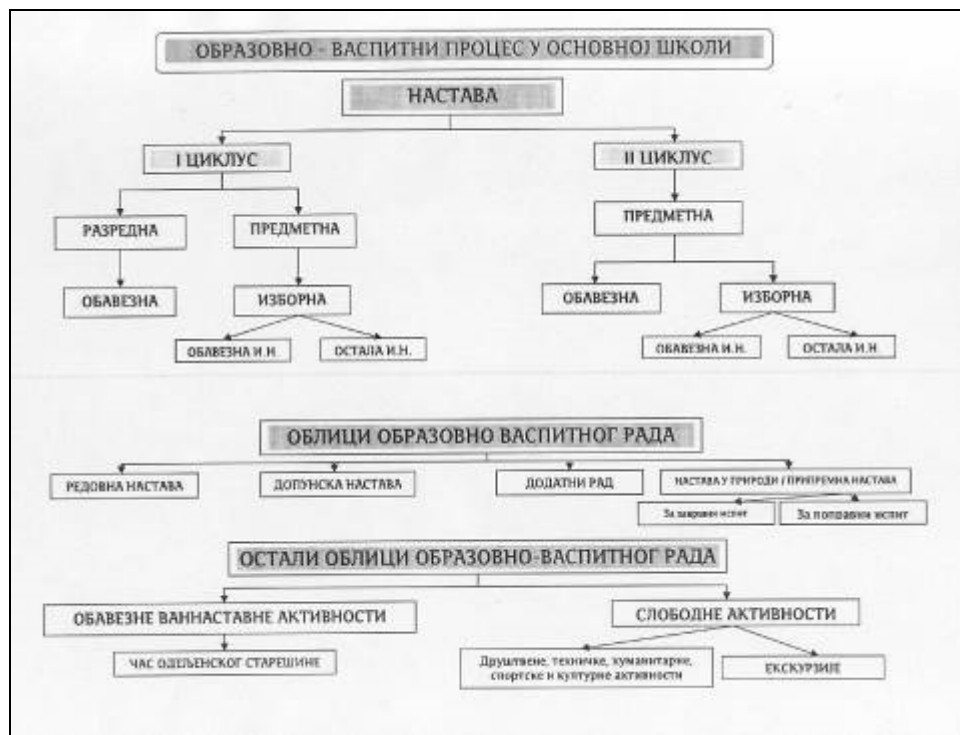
ОБРАЗОВНО - ВАСПИТНИ ПРОЦЕС У ОСНОВНОЈ ШКОЛИ

НАСТАВА

I ЦИКЛУС

II ЦИКЛУС

РАЗРЕДНА

ПРЕДМЕТНА

ПРЕДМЕТНА

ОБАВЕЗНА

ИЗБОРНА

ОБАВЕЗНА

ИЗБОРНА

ОБАВЕЗНА И.Н.

ОСТАЛА И.Н.

ОБАВЕЗНА И.Н.

ОСТАЛА И.Н

ОБЛИЦИ ОБРАЗОВНО ВАСПИТНОГ РАДА

РЕДОВНА НАСТАВА

ДОПУНСКА НАСТАВА

ДОДАТНИ РАД

НАСТАВА У ПРИРОДИ / ПРИПРЕМНА НАСТАВА

За завршни испит

За поправни испит

ОСТАЛИ ОБЛИЦИ ОБРАЗОВНО-ВАСПИТНОГ РАДА

ОБАВЕЗНЕ ВАННАСТАВНЕ АКТИВНОСТИ

СЛОБОДНЕ АКТИВНОСТИ

ЧАС ОДЕЉЕНСКОГ СТАРЕШИНЕ

Друштвене, техничке, хуманитарне, спортске и културне активности

ЕКСКУРЗИЈЕ